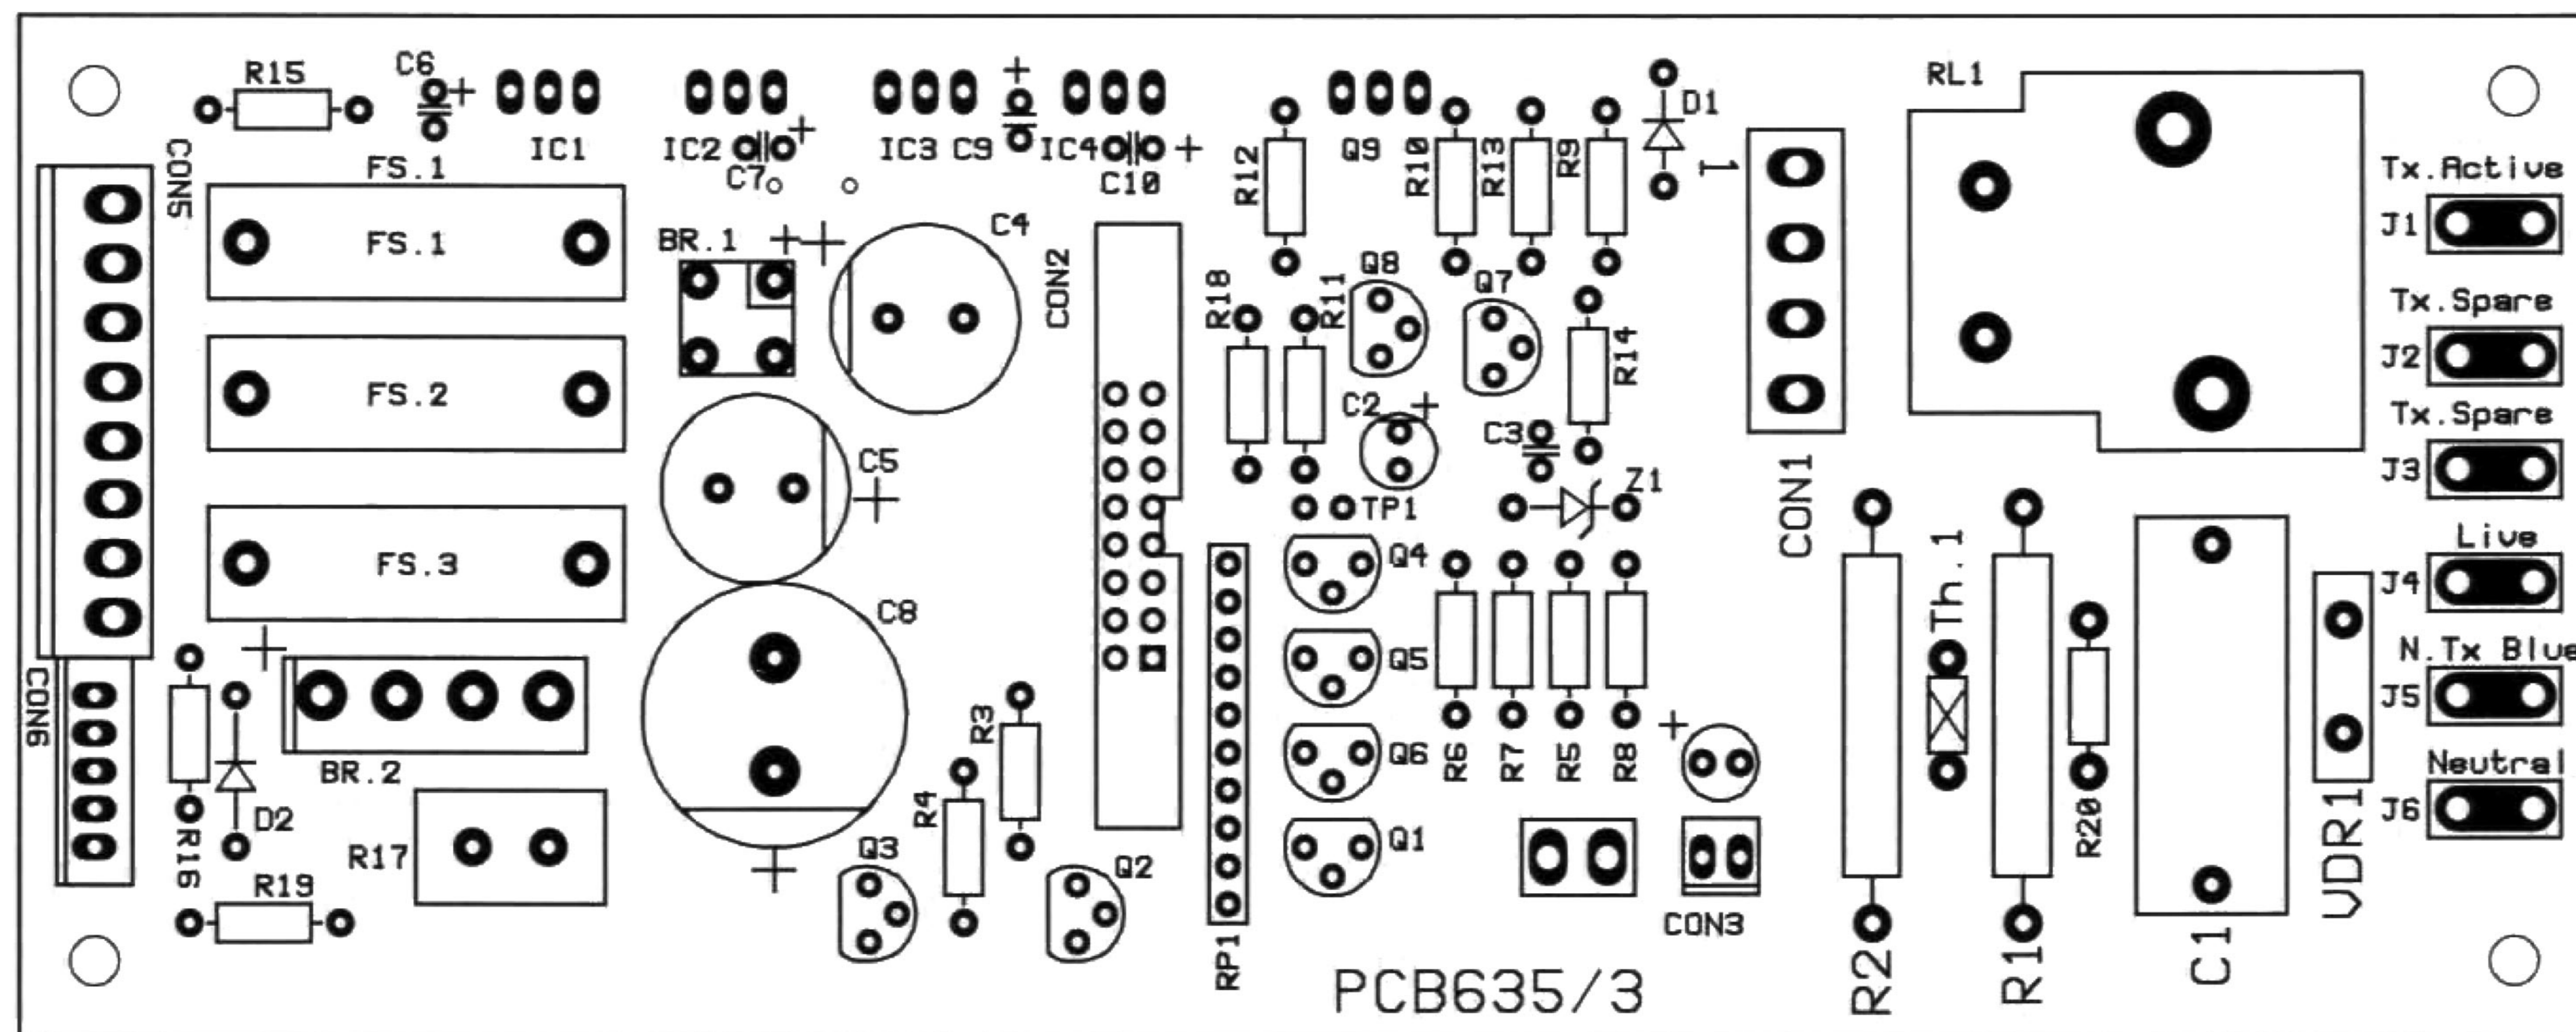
R15
C6
+
IC1
IC2
+
C7
IC3
C9
+
IC4
+
C10
R12
Q9
R10
R13
R9
D1
1
RL1
CON5
FS.1
FS.1
BR.1
C4
CON2
Tx.Active
J1
FS.2
R18
R11
Q8
Q7
R14
Tx.Spare
J2
C2
+
C3
Tx.Spare
J3
C5
FS.3
TP1
Z1
CON1
Th.1
Live
J4
Q4
C8
Q5
N.Tx Blue
J5
CON6
BR.2
R3
R6
R7
R5
R8
+
Q6
Neutral
J6
R4
D2
R16
R17
Q3
Q1
R20
VDR1
R19
Q2
CON3
RP1
PCB635/3
R2
R1
C1